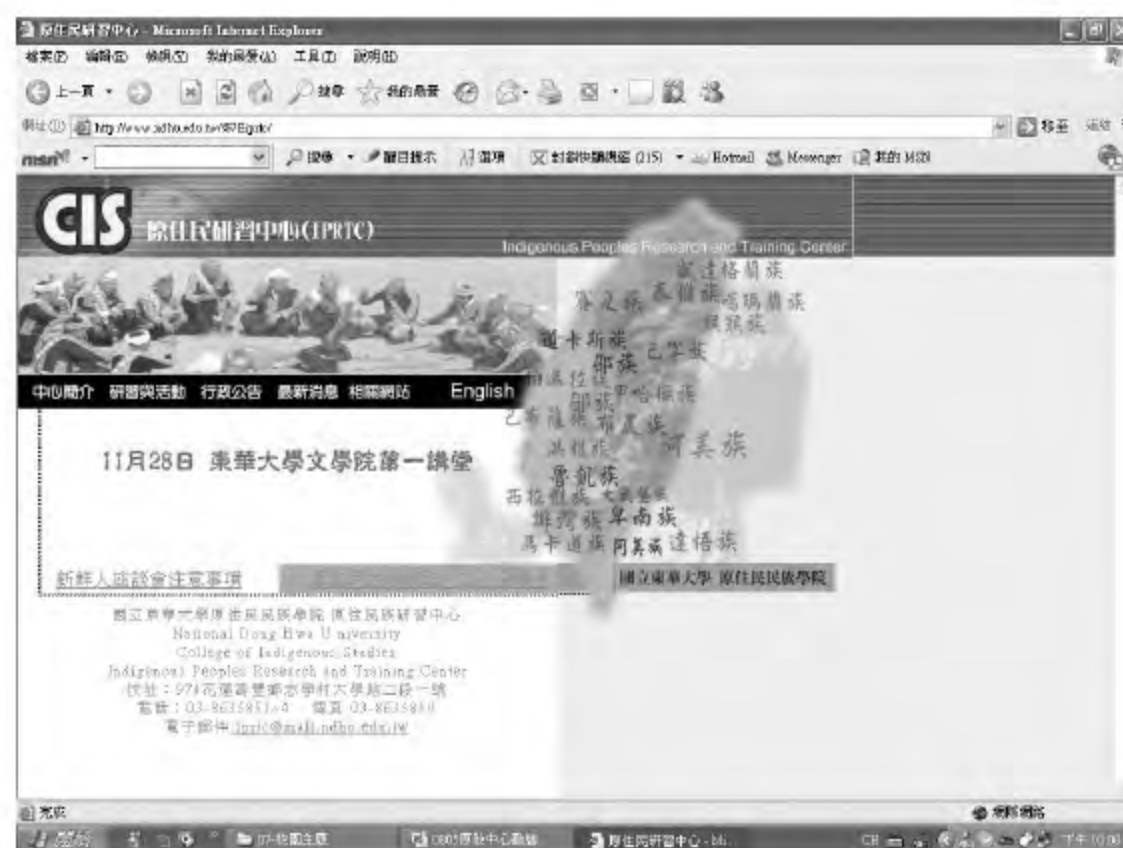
原住民研習中心 - Microsoft Internet Explorer

檔案(F) 編輯(E) 檢視(V) 我的最愛(A) 工具(T) 說明(H)

上一頁 搜尋 我的最愛

網址(D) http://www.adhu.edu.tw/987Eguki/

移至 連結

msn 搜尋 醒目提示 選項 封鎖快顯視窗 (215) Hotmail Messenger 我的 MSN

CIS 原住民研習中心(IPRTC)

Indigenous Peoples Research and Training Center

噶瑪蘭族 賽夏族 泰雅族 凱達格蘭族 道卡斯族 邵族 巴宰族 巴布拉族 拍瀑拉族 邵族 巴則海族 洪雅族 布農族 阿美族 魯凱族 西拉雅族 大武壟族 排灣族 卑南族 馬卡道族 阿美族 達悟族

中心簡介 研習與活動 行政公告 最新消息 相關網站 English

11月28日 東華大學文學院第一講堂

新鮮人迎新會注意事項

國立東華大學 原住民民族學院

國立東華大學原住民民族學院 原住民族研習中心
National Dong Hwa University
College of Indigenous Studies
Indigenous Peoples Research and Training Center
住址：974花蓮壽豐鄉志學村大學路二段一號
電話：03-8635851~4 傳真 03-8635850
電子郵件 iprtc@mail.ndhu.edu.tw

完成

網際網路

開始 D:\-快顯注意 0801原住中心動態 原住民研習中心 - Mi... CH 下午 10:00